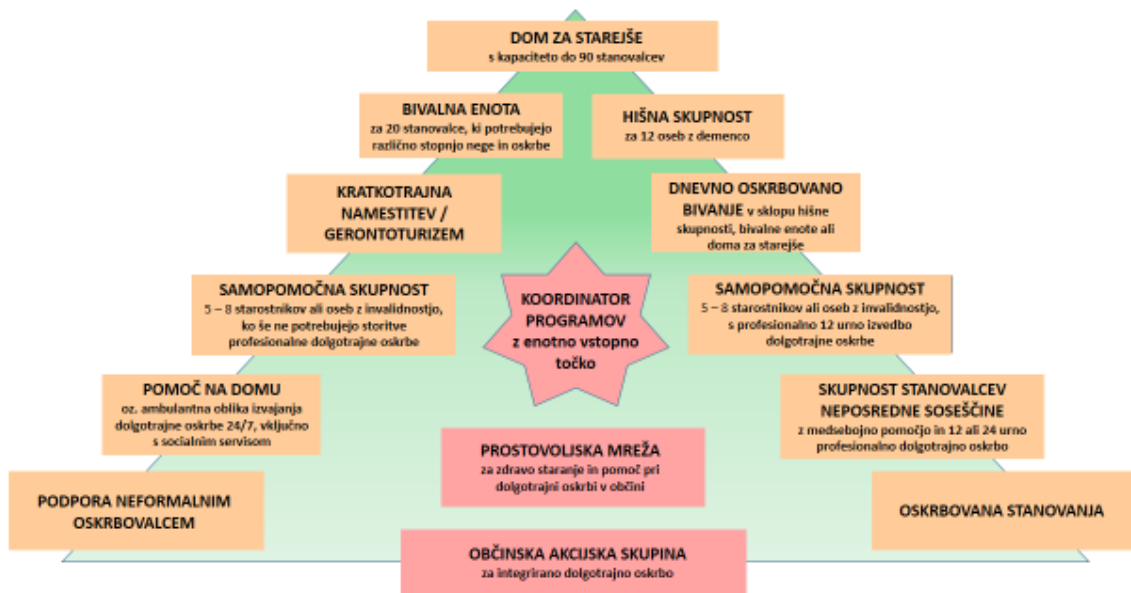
DOM ZA STAREJŠE
s kapaciteto do 90 stanovalcev

BIVALNA ENOTA
za 20 stanovalce, ki potrebujejo različno stopnjo nege in oskrbe

HIŠNA SKUPNOST
za 12 oseb z demenco

KRATKOTRAJNA NAMESTITEV / GERONTOTURIZEM

DNEVNO OSKRBOVANO BIVANJE v sklopu hišne skupnosti, bivalne enote ali doma za starejše

SAMOPOMOČNA SKUPNOST
5 – 8 starostnikov ali oseb z invalidnostjo, ko še ne potrebujejo storitve profesionalne dolgotrajne oskrbe

KOORDINATOR PROGRAMOV z enotno vstopno točko

SAMOPOMOČNA SKUPNOST
5 – 8 starostnikov ali oseb z invalidnostjo, s profesionalno 12 urno izvedbo dolgotrajne oskrbe

POMOČ NA DOMU
oz. ambulantna oblika izvajanja dolgotrajne oskrbe 24/7, vključno s socialnim servisom

SKUPNOST STANOVALCEV NEPOSREDNE SOSEŠČINE
z medsebojno pomočjo in 12 ali 24 urno profesionalno dolgotrajno oskrbo

PROSTOVOLJSKA MREŽA
za zdravo staranje in pomoč pri dolgotrajni oskrbi v občini

PODPORA NEFORMALNIM OSKRBOVALCEM

OSKRBOVANA STANOVANJA

OBČINSKA AKCIJSKA SKUPINA
za integrirano dolgotrajno oskrbo